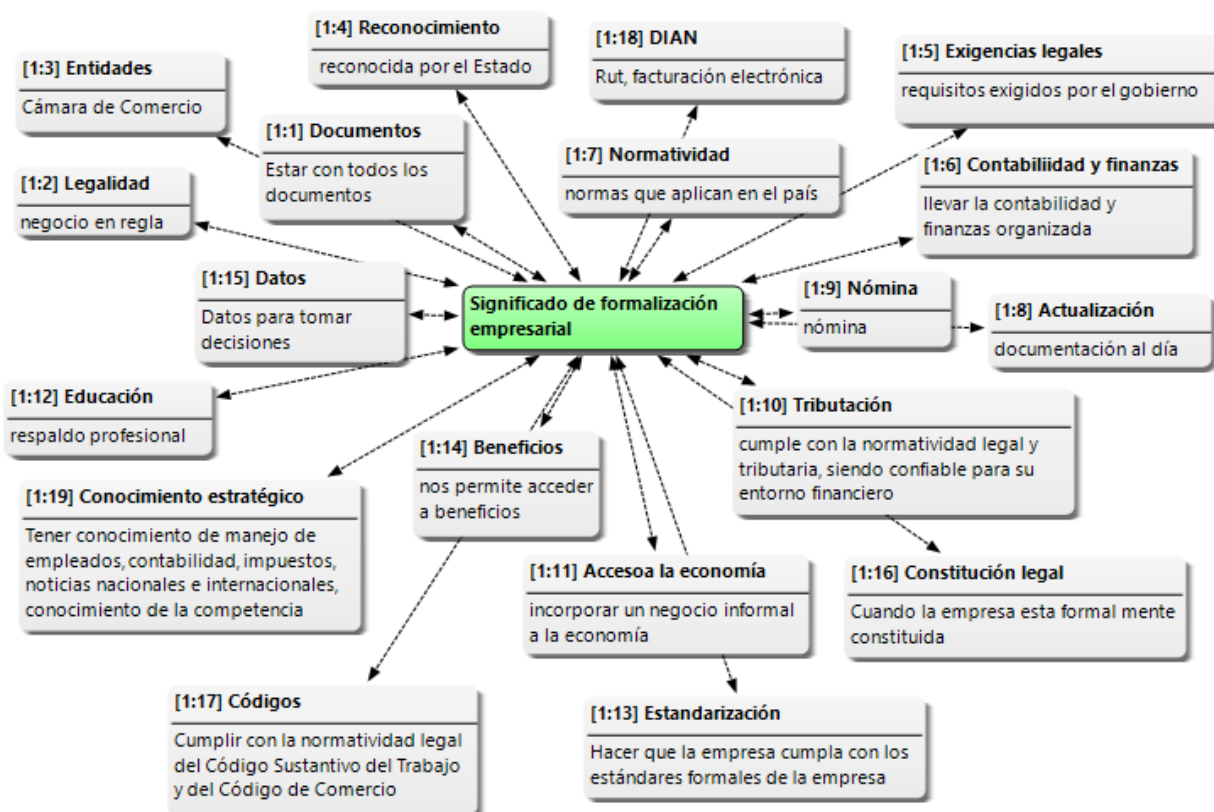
[1:4] Reconocimiento
reconocida por el Estado

[1:18] DIAN
Rut, facturación electrónica

[1:5] Exigencias legales
requisitos exigidos por el gobierno

[1:3] Entidades
Cámara de Comercio

[1:1] Documentos
Estar con todos los documentos

[1:7] Normatividad
normas que aplican en el país

[1:6] Contabiliidad y finanzas
llevar la contabilidad y finanzas organizada

[1:2] Legalidad
negocio en regla

[1:15] Datos
Datos para tomar decisiones

Significado de formalización empresarial

[1:9] Nómina
nómina

[1:8] Actualización
documentación al día

[1:12] Educación
respaldo profesional

[1:14] Beneficios
nos permite acceder a beneficios

[1:10] Tributación
cumple con la normatividad legal y tributaria, siendo confiable para su entorno financiero

[1:19] Conocimiento estratégico
Tener conocimiento de manejo de empleados, contabilidad, impuestos, noticias nacionales e internacionales, conocimiento de la competencia

[1:11] Accesoa la economía
incorporar un negocio informal a la economía

[1:16] Constitución legal
Cuando la empresa esta formal mente constituida

[1:17] Códigos
Cumplir con la normatividad legal del Código Sustantivo del Trabajo y del Código de Comercio

[1:13] Estandarización
Hacer que la empresa cumpla con los estándares formales de la empresa